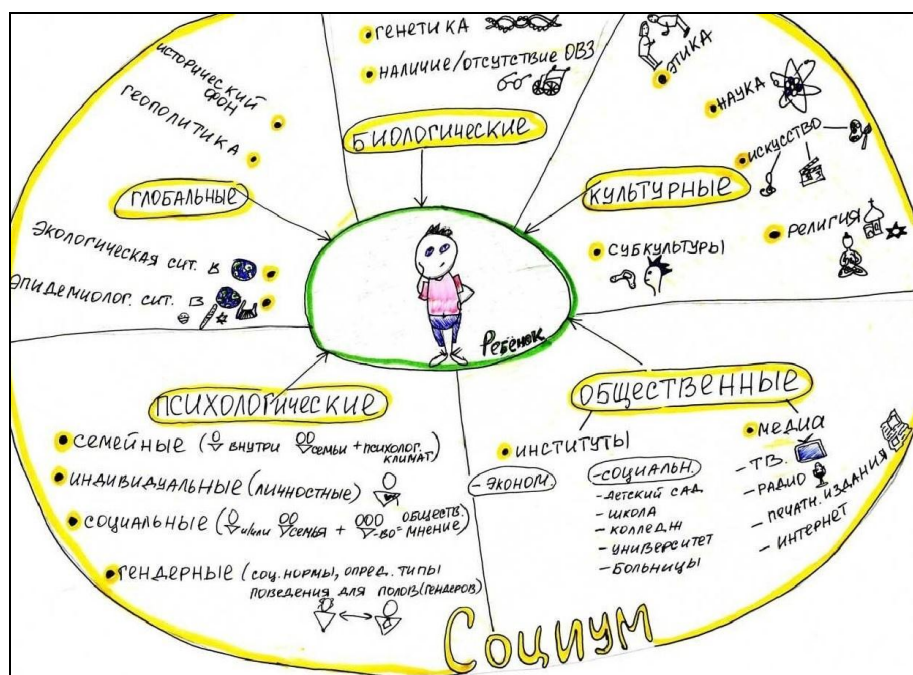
генетика

наличие/отсутствие ОВЗ

этика

наука

искусство

религия

исторический фон

геополитика

биологические

культурные

глобальные

экологическая сит. в

эпидемиолог. сит. в

субкультуры

Ребенок

психологические

общественные

семейные (внутри семьи + психолог. климат)

индивидуальные (личностные)

социальные (и/или семья + -во = обществ. мнение)

гендерные (соц. нормы, опред. типы поведения для полов (гендеров))

институты

-эконом.

-социальн.
- детский сад
- школа
- колледж
- университет
- больницы

медиа
- ТВ
- радио
- печатн. издания
- интернет

Социум